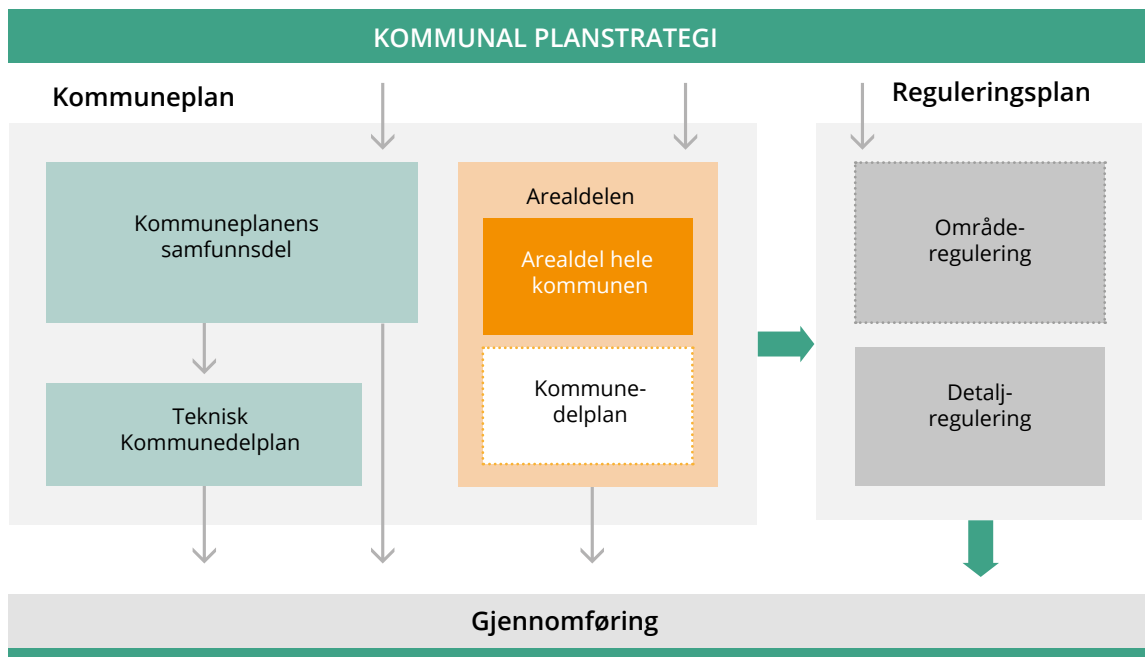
KOMMUNAL PLANSTRATEGI

Kommuneplan

Reguleringsplan

Kommuneplanens samfunnsdel

Teknisk Kommunedelplan

Arealdelen

Arealdel hele kommunen

Kommune-delplan

Område-regulering

Detalj-regulering

Gjennomføring